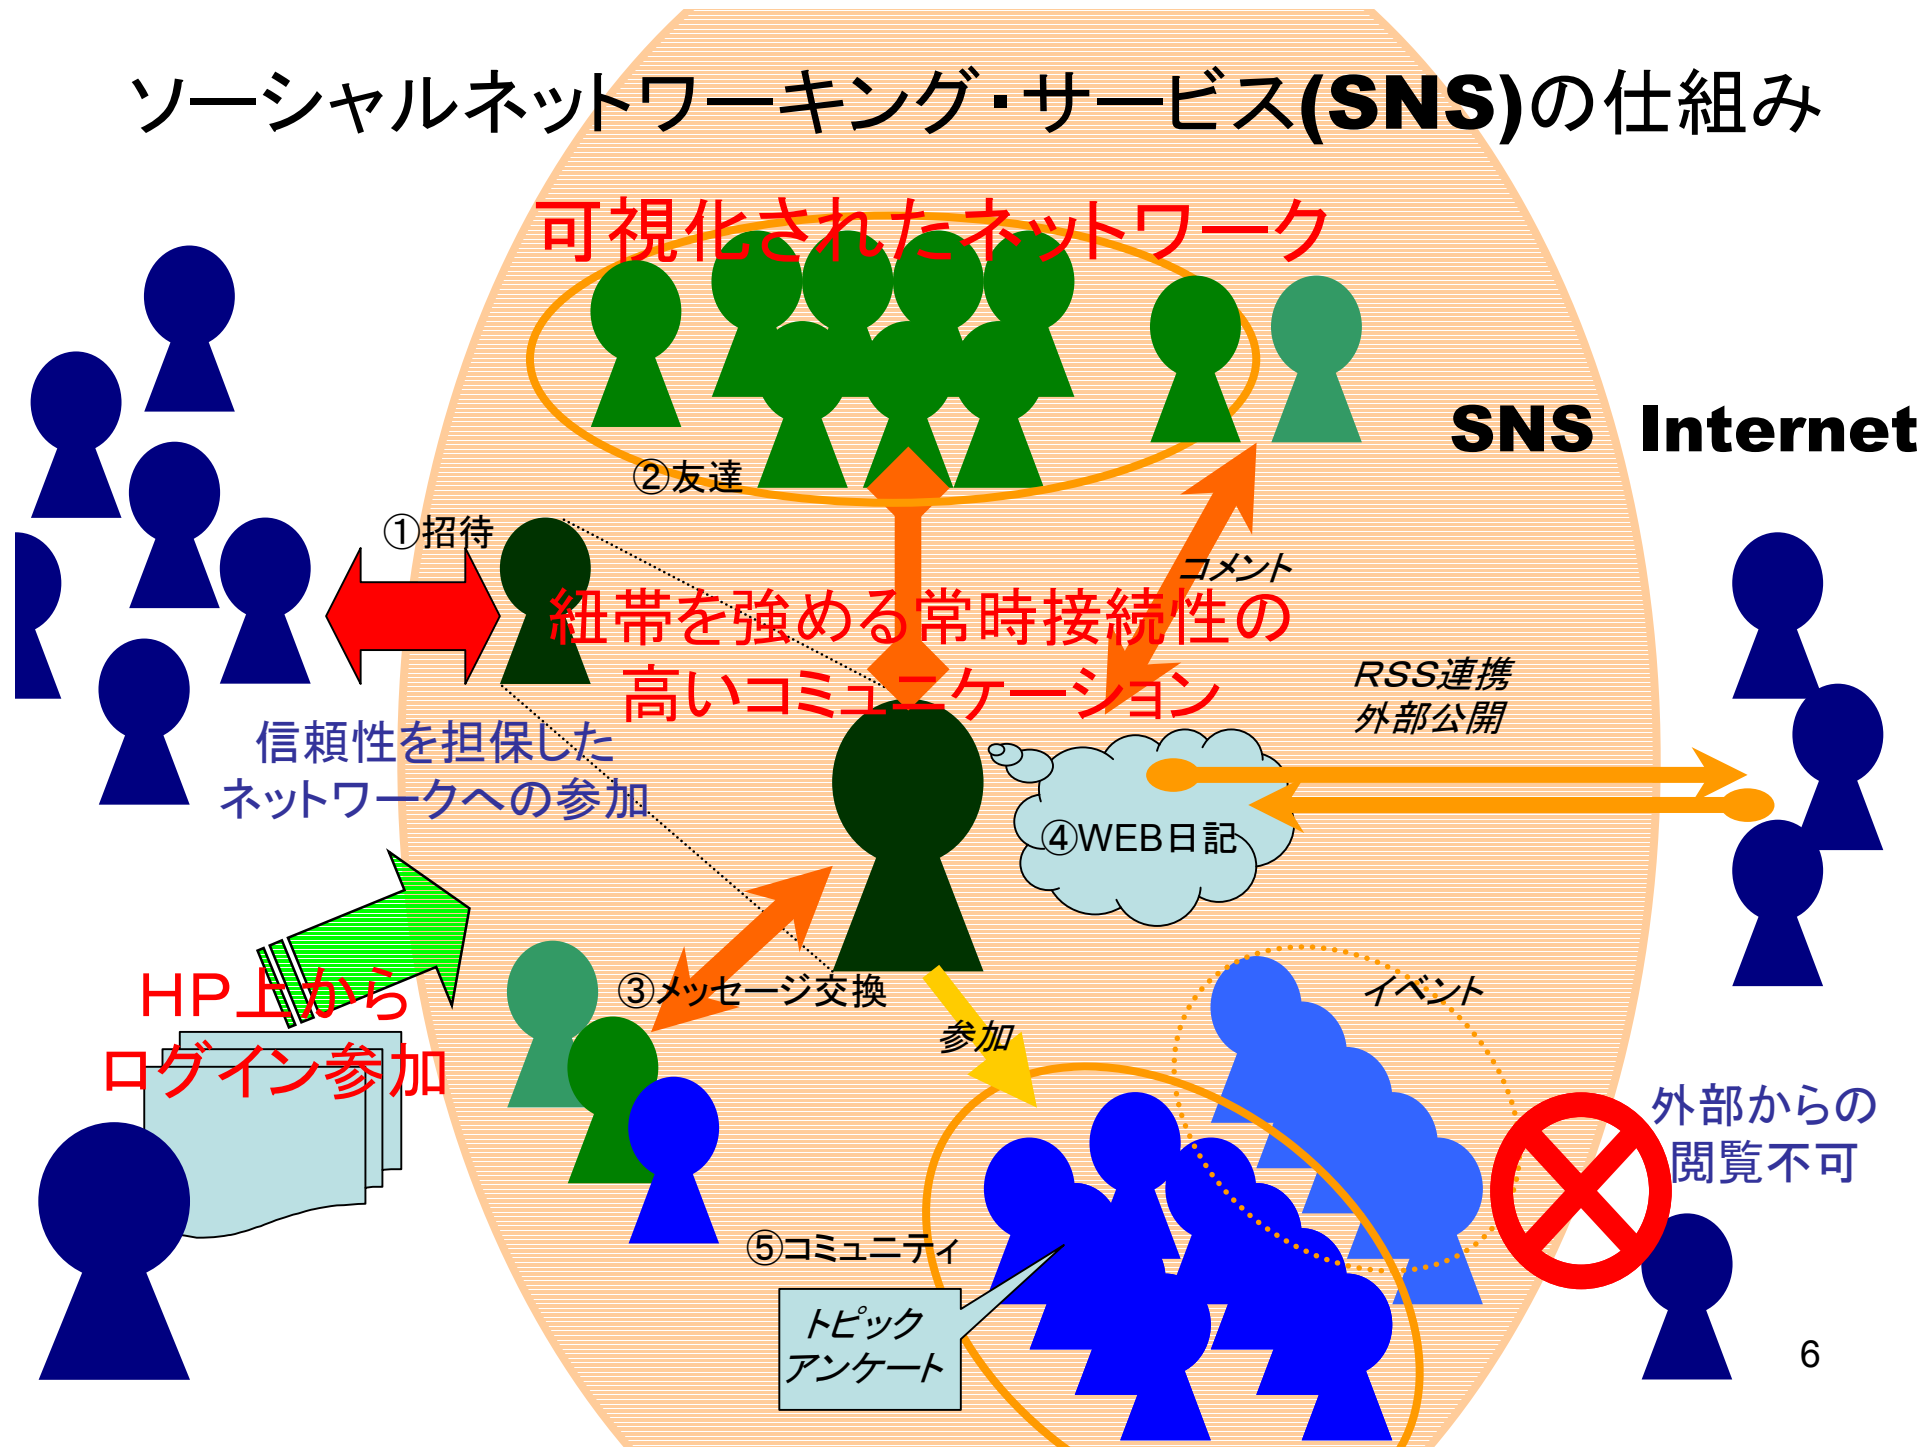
ソーシャルネットワーキング・サービス(SNS)の仕組み

可視化されたネットワーク

SNS Internet

②友達

①招待

コメント

紐帯を強める常時接続性の高いコミュニケーション

RSS連携
外部公開

信頼性を担保したネットワークへの参加

④WEB日記

③メッセージ交換

HP上からログイン参加

参加

イベント

外部からの閲覧不可

⑤コミュニティ

トピック
アンケート

6